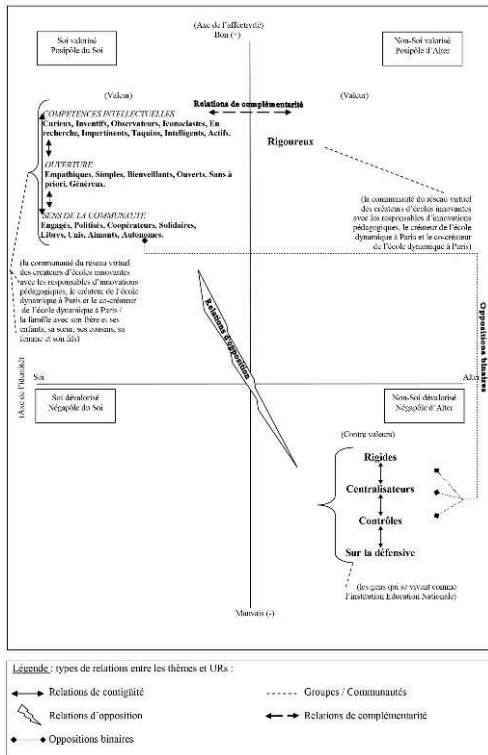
(Axe de l'affectivité)
Bon (+)

Soi valorisé
Posipôle du Soi

Non-Soi valorisé
Posipôle d'Alter

(Valeur)

Relations de complémentarité

(Valeur)

COMPETENCES INTELLECTUELLES
Curieux, Inventifs, Observateurs, Iconoclastes, En recherche, Impertinents, Taquins, Intelligents, Actifs.

OUVERTURE
Empathiques, Simples, Bienveillants, Ouverts, Sans à priori, Généreux.

SENS DE LA COMMUNAUTE
Engagés, Politisés, Coopérateurs, Solidaires, Libres, Liés, Aimants, Autonomes.

Rigoureux

(la communauté du réseau virtuel des créateurs d'écoles innovantes avec les responsables d'innovations pédagogiques, le créateur de l'école dynamique à Paris et le co-créateur de l'école dynamique à Paris)

(la communauté du réseau virtuel des créateurs d'écoles innovantes avec les responsables d'innovations pédagogiques, le créateur de l'école dynamique à Paris et le co-créateur de l'école dynamique à Paris / la famille avec son frère et ses enfants, sa sœur, ses cousins, sa femme et son fils)

Relations d'opposition

Oppositions binaires

(Axe de l'identité)

Soi

Alter

Soi dévalorisé
Négapôle du Soi

Non-Soi dévalorisé
Négapôle d'Alter

(Contre valeurs)

Rigides
Centralisateurs
Contrôles
Sur la défensive

(les gens qui se vivent comme l'institution Education Nationale)

Mauvais (-)

Légende : types de relations entre les thèmes et URs :

Relations de contigüité
Groupes / Communautés
Relations d'opposition
Relations de complémentarité
Oppositions binaires